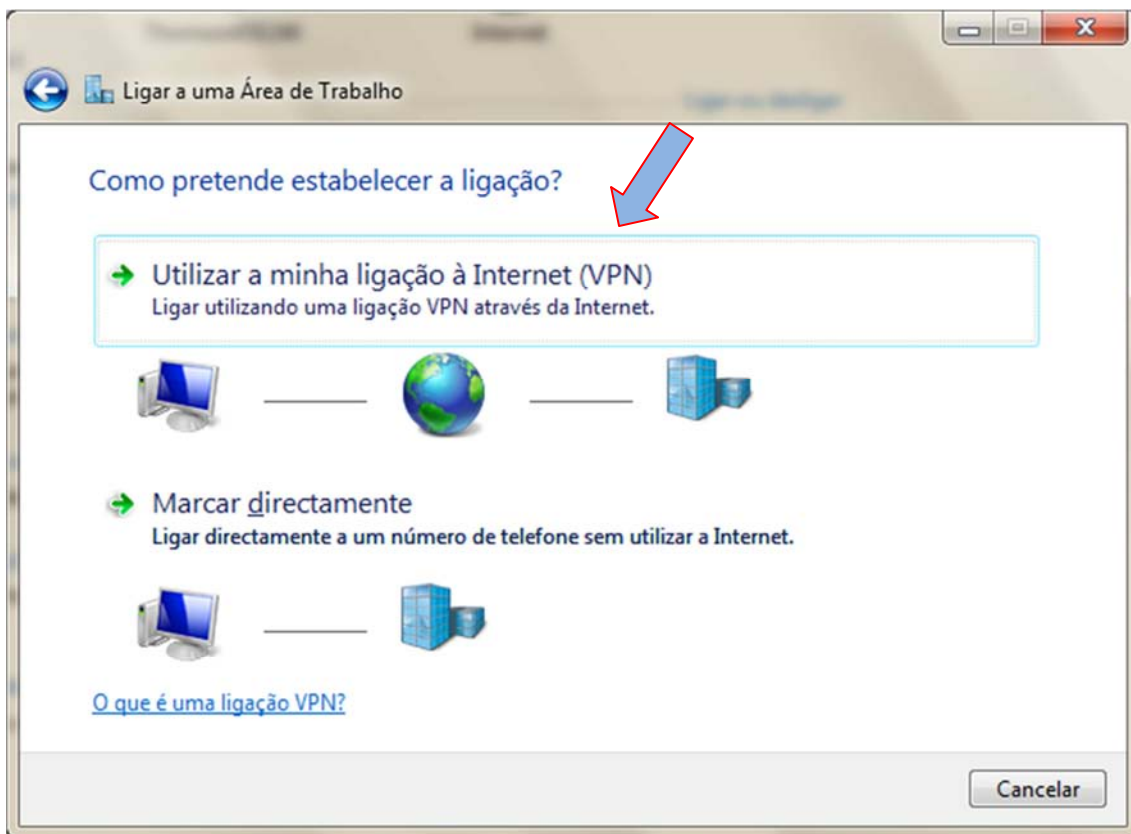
Ligar a uma Área de Trabalho

Como pretende estabelecer a ligação?

Utilizar a minha ligação à Internet (VPN)
Ligar utilizando uma ligação VPN através da Internet.

Marcar directamente
Ligar directamente a um número de telefone sem utilizar a Internet.

O que é uma ligação VPN?

Cancelar